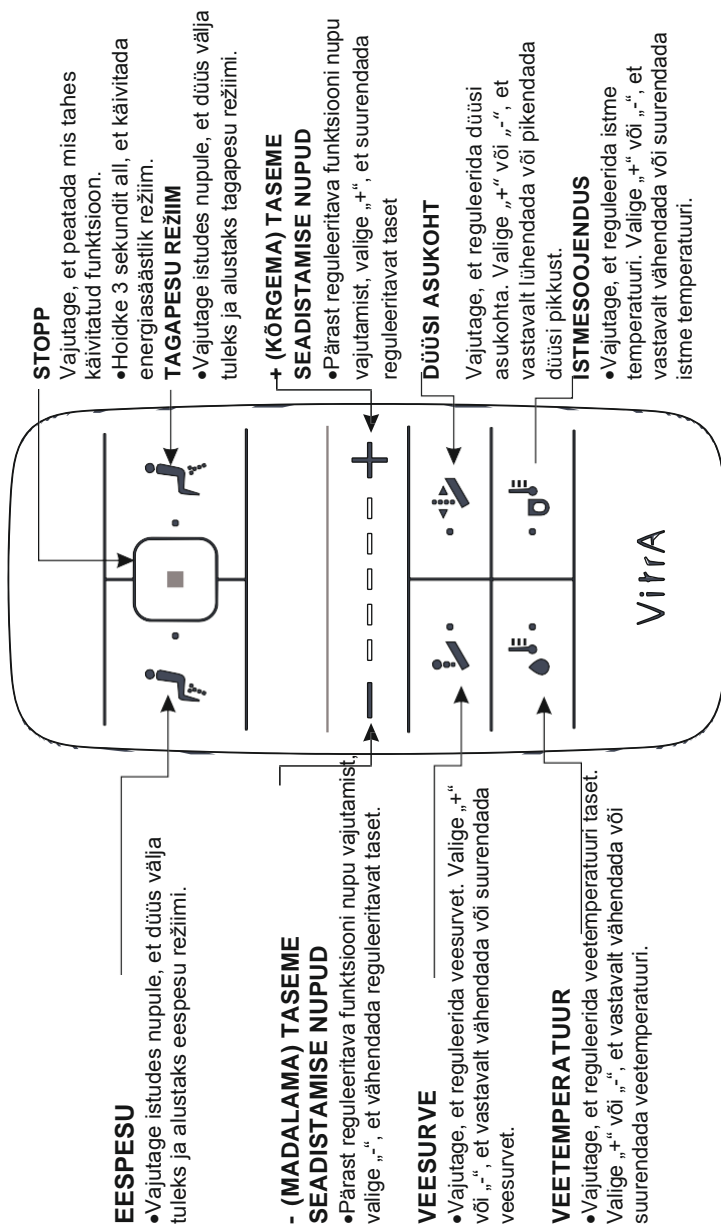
STOPP
Vajutage, et peatada mis tahes käivitatud funktsioon.
•Hoidke 3 sekundit all, et käivitada energiasäästlik režiim.
TAGAPESU REŽIIM
•Vajutage istudes nupule, et düüs välja tuleks ja alustaks tagapesu režiimi.

+ (KÕRGEMA) TASEME SEADISTAMISE NUPUD
•Pärast reguleeritava funktsiooni nupu vajutamist, valige „+“, et suurendada reguleeritavat taset

DÜÜSI ASUKOHT
Vajutage, et reguleerida düüsi asukohta. Valige „+“ või „-“, et vastavalt lühendada või pikendada düüsi pikkust.
ISTMESOOJENDUS
•Vajutage, et reguleerida istme temperatuuri. Valige „+“ või „-“, et vastavalt vähendada või suurendada istme temperatuuri.

VitrA

EESPESU
•Vajutage istudes nupule, et düüs välja tuleks ja alustaks eespesu režiimi.

- (MADALAMA) TASEME SEADISTAMISE NUPUD
•Pärast reguleeritava funktsiooni nupu vajutamist, valige „-“, et vähendada reguleeritavat taset.

VEESURVE
•Vajutage, et reguleerida veesurvet. Valige „+“ või „-“, et vastavalt vähendada või suurendada veesurvet.

VEETEMPERATUUR
•Vajutage, et reguleerida veetemperatuuri taset. Valige „+“ või „-“, et vastavalt vähendada või suurendada veetemperatuuri.